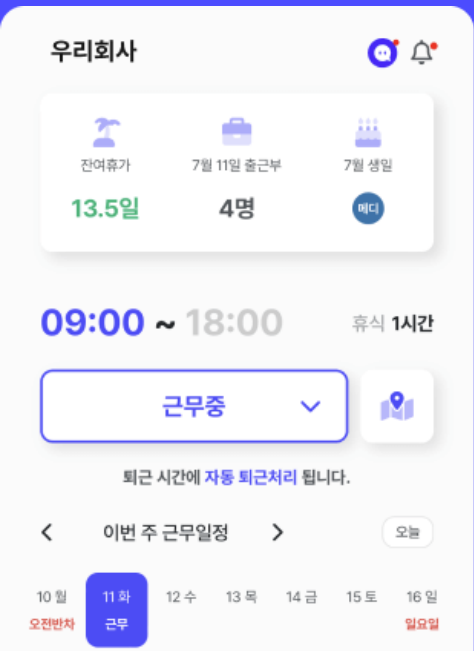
우리회사

잔여휴가
13.5일

7월 11일 출근부
4명

7월 생일
메디

09:00 ~ 18:00

휴식 1시간

근무중

퇴근 시간에 자동 퇴근처리 됩니다.

<

이번 주 근무일정

>

오늘

10 월
오전반차

11 화
근무

12 수

13 목

14 금

15 토

16 일
일요일